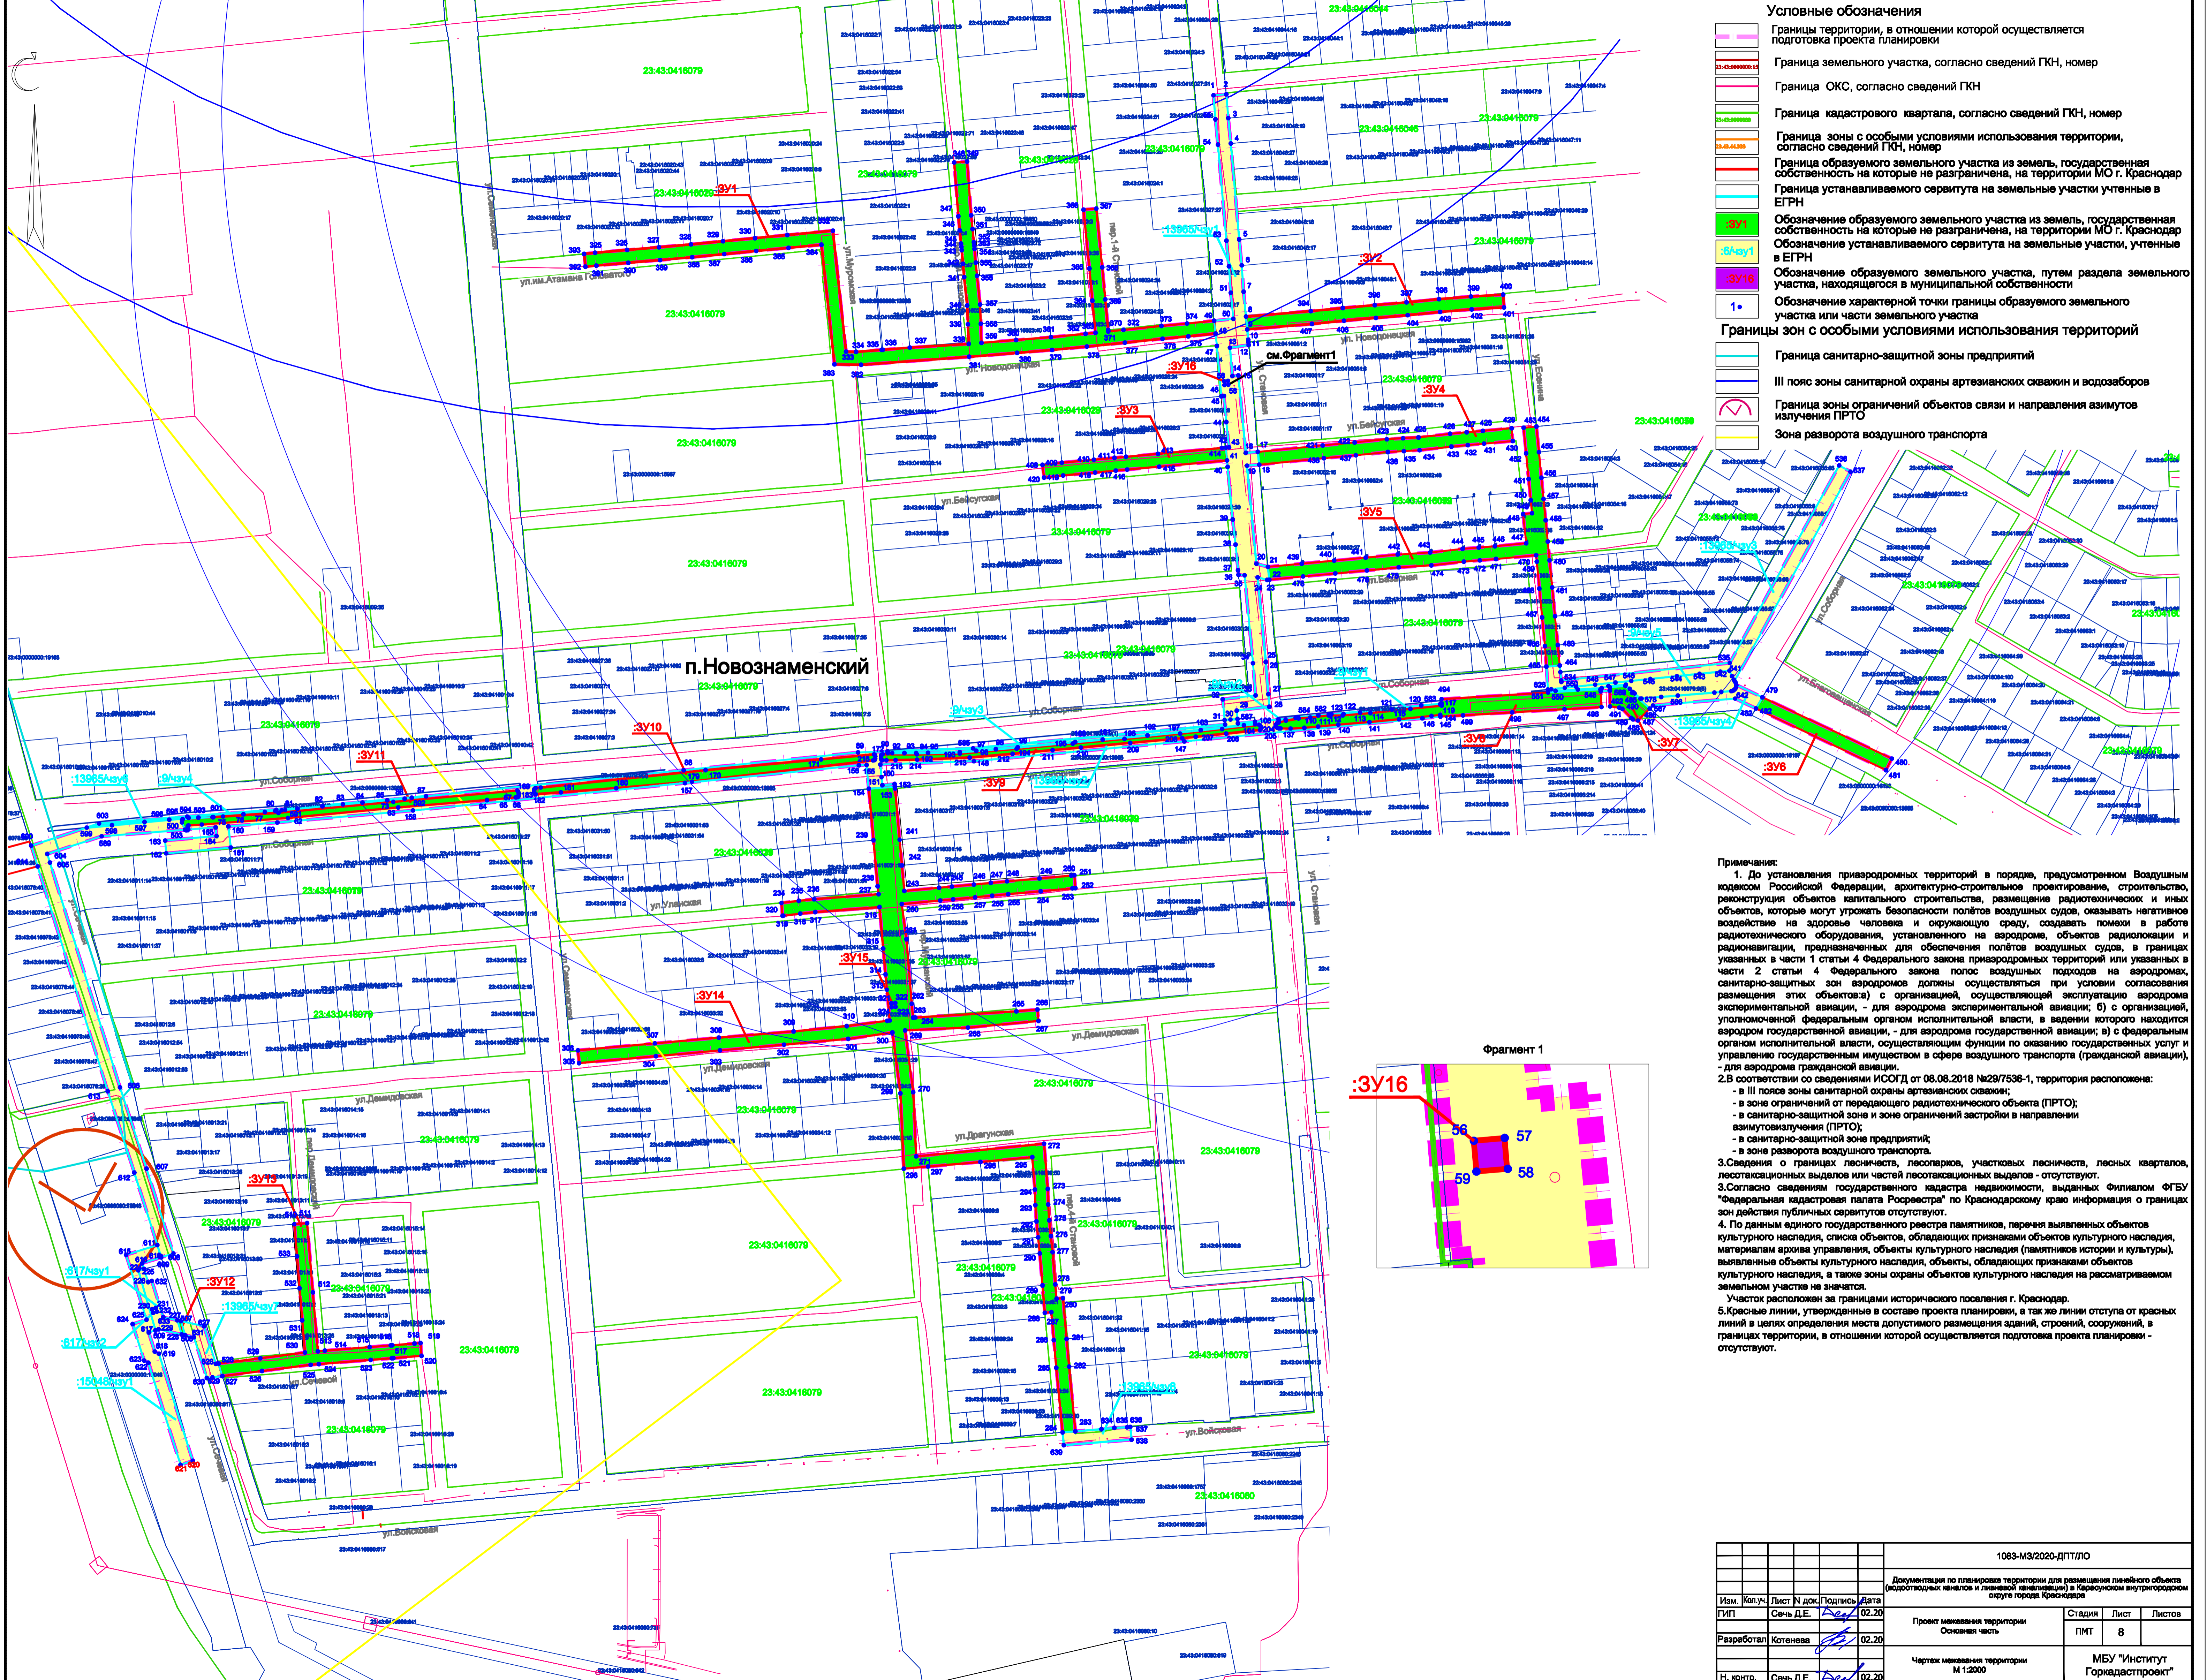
Условные обозначения

Границы территории, в отношении которой осуществляется подготовка проекта планировки

Граница земельного участка, согласно сведений ГКН, номер

Граница ОКС, согласно сведений ГКН

Граница кадастрового квартала, согласно сведений ГКН, номер

Граница зоны с особыми условиями использования территории, согласно сведений ГКН, номер

Граница образуемого земельного участка из земель, государственная собственность на которые не разграничена, на территории МО г. Краснодар

Граница устанавливаемого сервитута на земельные участки учтенные в ЕГРН

:ЗУ1 Обозначение образуемого земельного участка из земель, государственная собственность на которые не разграничена, на территории МО г. Краснодар

:6/чзу1 Обозначение устанавливаемого сервитута на земельные участки, учтенные в ЕГРН

:ЗУ16 Обозначение образуемого земельного участка, путем раздела земельного участка, находящегося в муниципальной собственности

1 Обозначение характерной точки границы образуемого земельного участка или части земельного участка

Границы зон с особыми условиями использования территорий

Граница санитарно-защитной зоны предприятий

III пояс зоны санитарной охраны артезианских скважин и водозаборов

Граница зоны ограничений объектов связи и направления азимутов излучения ПРТО

Зона разворота воздушного транспорта

п.Новознаменский

ул.им.Атамана Головатого
ул.Муравская
ул.Новодонецкая
ул.Ставская
ул.Бейсугская
ул.Соборная
ул.Уланская
ул.Демидовская
ул.Драгунская
ул.Войсковая
ул.Сечевой
ул.Есаулова
ул.Благовещенская
пер.1-й Ставский
см.Фрагмент1

:ЗУ1 :ЗУ2 :ЗУ3 :ЗУ4 :ЗУ5 :ЗУ6 :ЗУ7 :ЗУ8 :ЗУ9 :ЗУ10 :ЗУ11 :ЗУ12 :ЗУ13 :ЗУ14 :ЗУ15 :ЗУ16

23:43:0416079

Фрагмент 1
:ЗУ16
56 57 58 59

Примечания:
1. До установления приаэродромных территорий в порядке, предусмотренном Воздушным кодексом Российской Федерации, архитектурно-строительное проектирование, строительство, реконструкция объектов капитального строительства, размещение радиотехнических и иных объектов, которые могут угрожать безопасности полётов воздушных судов, оказывать негативное воздействие на здоровье человека и окружающую среду, создавать помехи в работе радиотехнического оборудования, установленного на аэродроме, объектов радиолокации и радионавигации, предназначенных для обеспечения полётов воздушных судов, в границах указанных в части 1 статьи 4 Федерального закона приаэродромных территорий или указанных в части 2 статьи 4 Федерального закона полос воздушных подходов на аэродромах, санитарно-защитных зон аэродромов должны осуществляться при условии согласования размещения этих объектов:а) с организацией, осуществляющей эксплуатацию аэродрома экспериментальной авиации, - для аэродрома экспериментальной авиации; б) с организацией, уполномоченной федеральным органом исполнительной власти, в ведении которого находится аэродром государственной авиации, - для аэродрома государственной авиации; в) с федеральным органом исполнительной власти, осуществляющим функции по оказанию государственных услуг и управлению государственным имуществом в сфере воздушного транспорта (гражданской авиации), - для аэродрома гражданской авиации.
2.В соответствии со сведениями ИСОГД от 08.08.2018 №29/7536-1, территория расположена:
- в III поясе зоны санитарной охраны артезианских скважин;
- в зоне ограничений от передающего радиотехнического объекта (ПРТО);
- в санитарно-защитной зоне и зоне ограничений застройки в направлении азимутовизлучения (ПРТО);
- в санитарно-защитной зоне предприятий;
- в зоне разворота воздушного транспорта.
3.Сведения о границах лесничеств, лесопарков, участковых лесничеств, лесных кварталов, лесотаксационных выделов или частей лесотаксационных выделов - отсутствуют.
3.Согласно сведениям государственного кадастра недвижимости, выданных Филиалом ФГБУ "Федеральная кадастровая палата Росреестра" по Краснодарскому краю информация о границах зон действия публичных сервитутов отсутствуют.
4. По данным единого государственного реестра памятников, перечня выявленных объектов культурного наследия, списка объектов, обладающих признаками объектов культурного наследия, материалам архива управления, объекты культурного наследия (памятников истории и культуры), выявленные объекты культурного наследия, объекты, обладающих признаками объектов культурного наследия, а также зоны охраны объектов культурного наследия на рассматриваемом земельном участке не значатся.
Участок расположен за границами исторического поселения г. Краснодар.
5.Красные линии, утвержденные в составе проекта планировки, а так же линии отступа от красных линий в целях определения места допустимого размещения зданий, строений, сооружений, в границах территории, в отношении которой осуществляется подготовка проекта планировки - отсутствуют.

1083-МЗ/2020-ДПТ/ПО
Документация по планировке территории для размещения линейного объекта (водоотводных каналов и ливневой канализации) в Карасунском внутригородском округе города Краснодара
Изм. | Кол.уч. | Лист | N док. | Подпись | Дата
ГИП | Сечь Д.Е. | 02.20
Разработал | Котенева | 02.20
Н. контр. | Сечь Д.Е. | 02.20
Проект межевания территории Основная часть
Стадия | Лист | Листов
ПМТ | 8 |
Чертеж межевания территории М 1:2000
МБУ "Институт Горкадастрпроект"